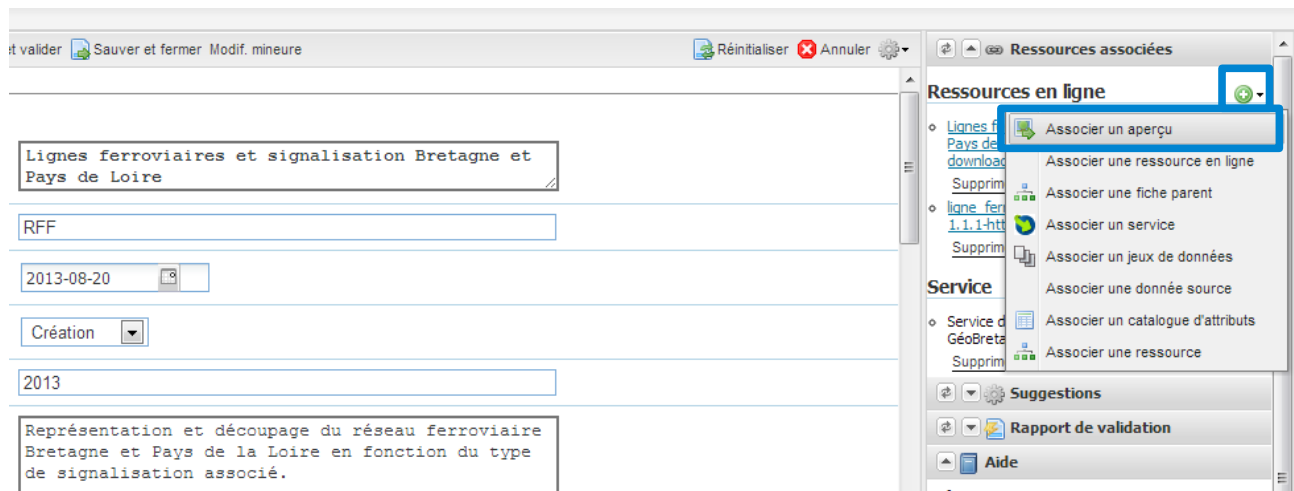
t valider Sauver et fermer Modif. mineure

Réinitialiser Annuler

Lignes ferroviaires et signalisation Bretagne et Pays de Loire

RFF

2013-08-20

Création

2013

Représentation et découpage du réseau ferroviaire Bretagne et Pays de la Loire en fonction du type de signalisation associé.

Ressources associées

Ressources en ligne

Lignes f Pays de download

Supprim

ligne_fer 1.1.1-htt

Supprim

Service

Service d GéoBreta

Supprim

Associer un aperçu
Associer une ressource en ligne
Associer une fiche parent
Associer un service
Associer un jeux de données
Associer une donnée source
Associer un catalogue d'attributs
Associer une ressource

Suggestions

Rapport de validation

Aide